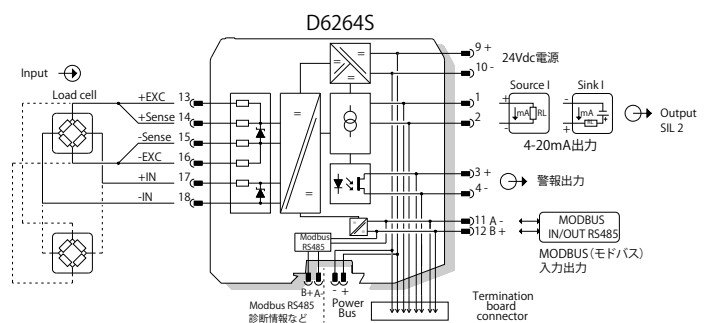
D6264S

Input

Load cell

+EXC 13
+Sense 14
-Sense 15
-EXC 16
+IN 17
-IN 18

=
=
=

9 +
10 -
24Vdc電源

1
2

Source I
mA RL
Sink I
mA
+
-
+

Output SIL 2

4-20mA出力

3 +
4 -
警報出力

11 A -
12 B +

MODBUS IN/OUT RS485
MODBUS（モドバス）入力出力

Modbus RS485

B+ A-
- +

Modbus RS485 診断情報など

Power Bus

Termination board connector